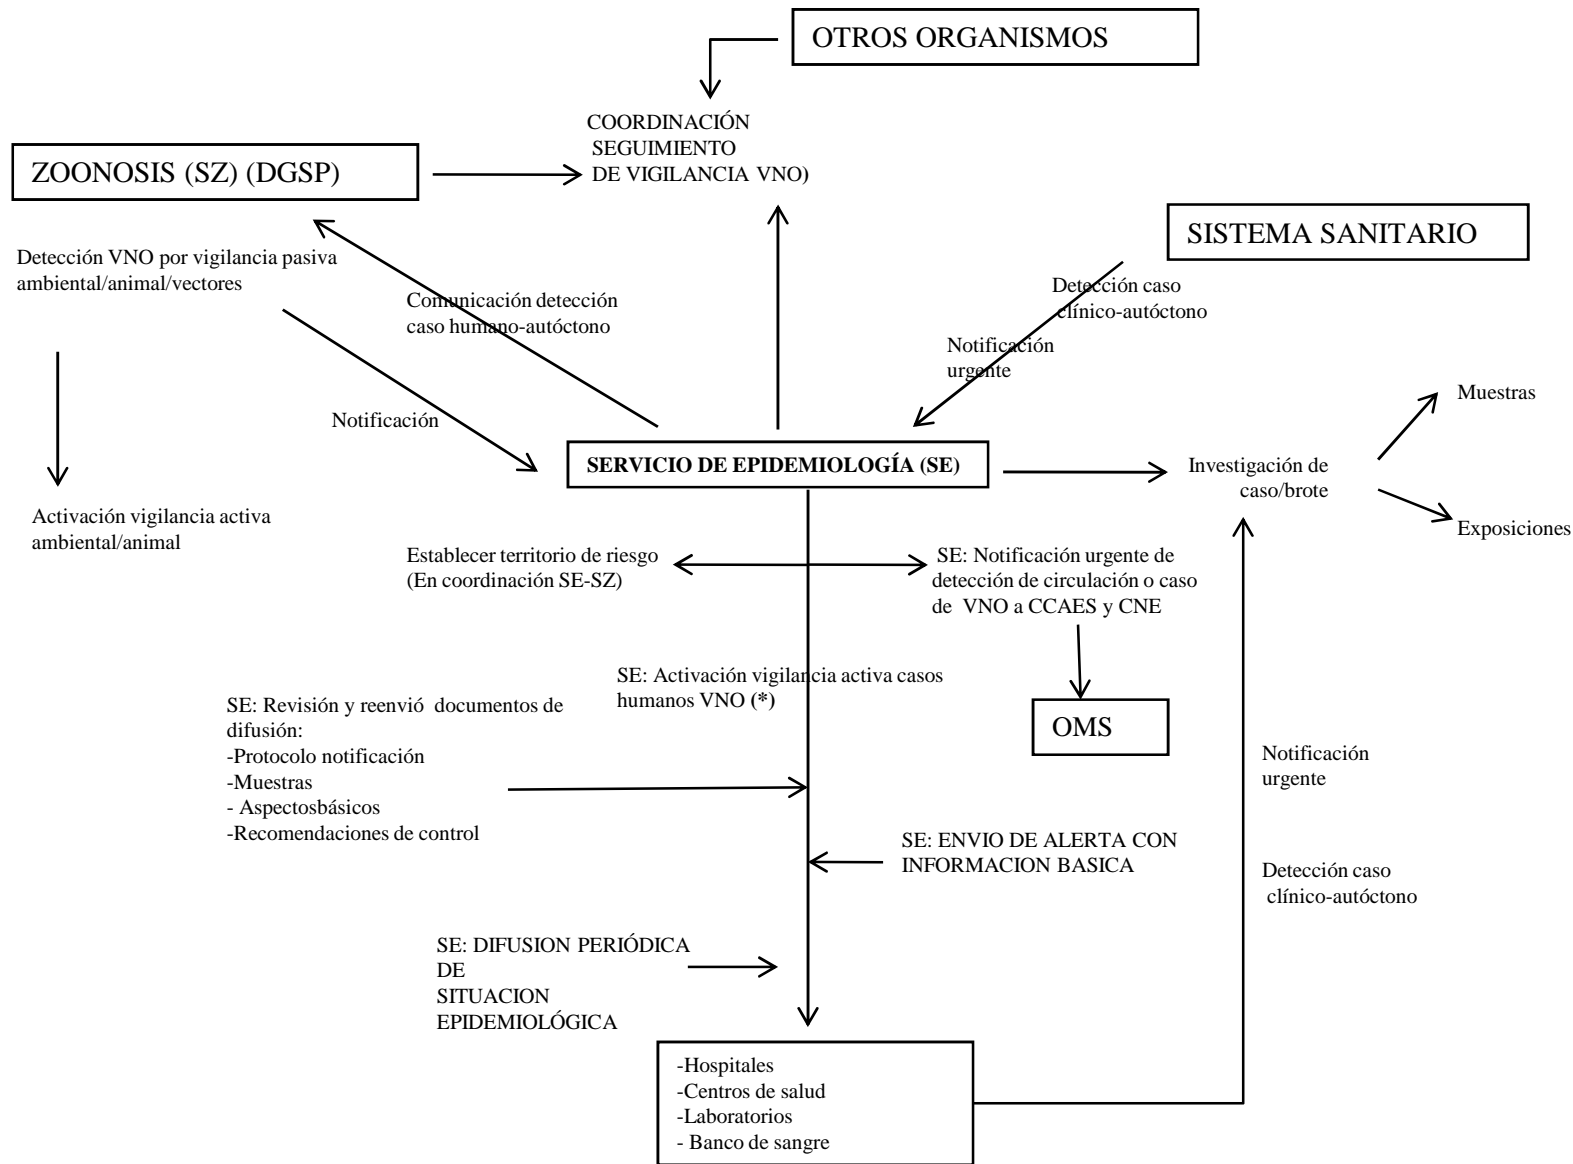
OTROS ORGANISMOS

COORDINACIÓN SEGUIMIENTO DE VIGILANCIA VNO)

ZOONOSIS (SZ) (DGSP)

SISTEMA SANITARIO

Detección VNO por vigilancia pasiva ambiental/animal/vectores

Comunicación detección caso humano-autóctono

Detección caso clínico-autóctono

Notificación urgente

Muestras

Notificación

SERVICIO DE EPIDEMIOLOGÍA (SE)

Investigación de caso/brote

Exposiciones

Activación vigilancia activa ambiental/animal

Establecer territorio de riesgo (En coordinación SE-SZ)

SE: Notificación urgente de detección de circulación o caso de VNO a CCAES y CNE

SE: Activación vigilancia activa casos humanos VNO (*)

OMS

SE: Revisión y reenvió documentos de difusión:
-Protocolo notificación
-Muestras
- Aspectosbásicos
-Recomendaciones de control

Notificación urgente

SE: ENVIO DE ALERTA CON INFORMACION BASICA

Detección caso clínico-autóctono

SE: DIFUSION PERIÓDICA DE SITUACION EPIDEMIOLÓGICA

-Hospitales
-Centros de salud
-Laboratorios
- Banco de sangre